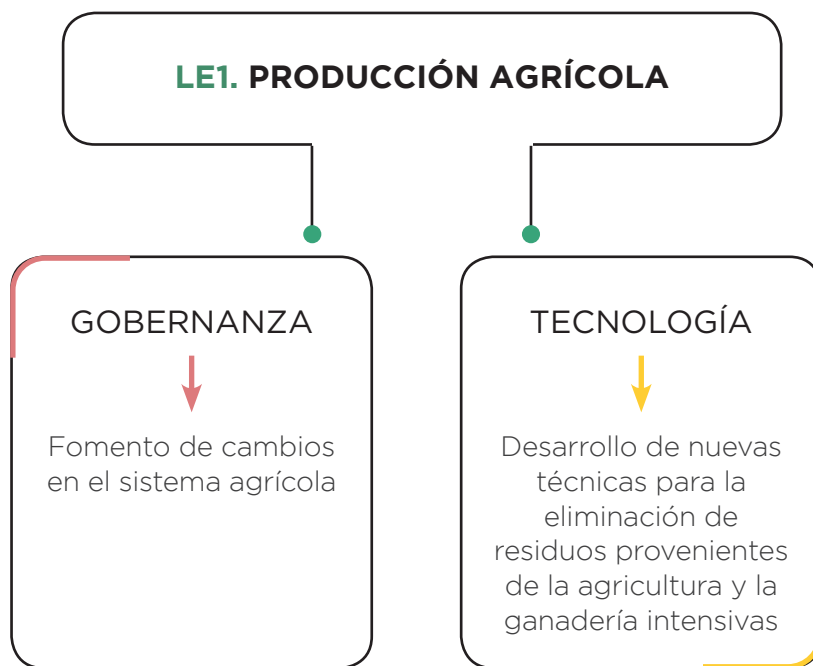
LE1. PRODUCCIÓN AGRÍCOLA

GOBERNANZA

Fomento de cambios en el sistema agrícola

TECNOLOGÍA

Desarrollo de nuevas técnicas para la eliminación de residuos provenientes de la agricultura y la ganadería intensivas